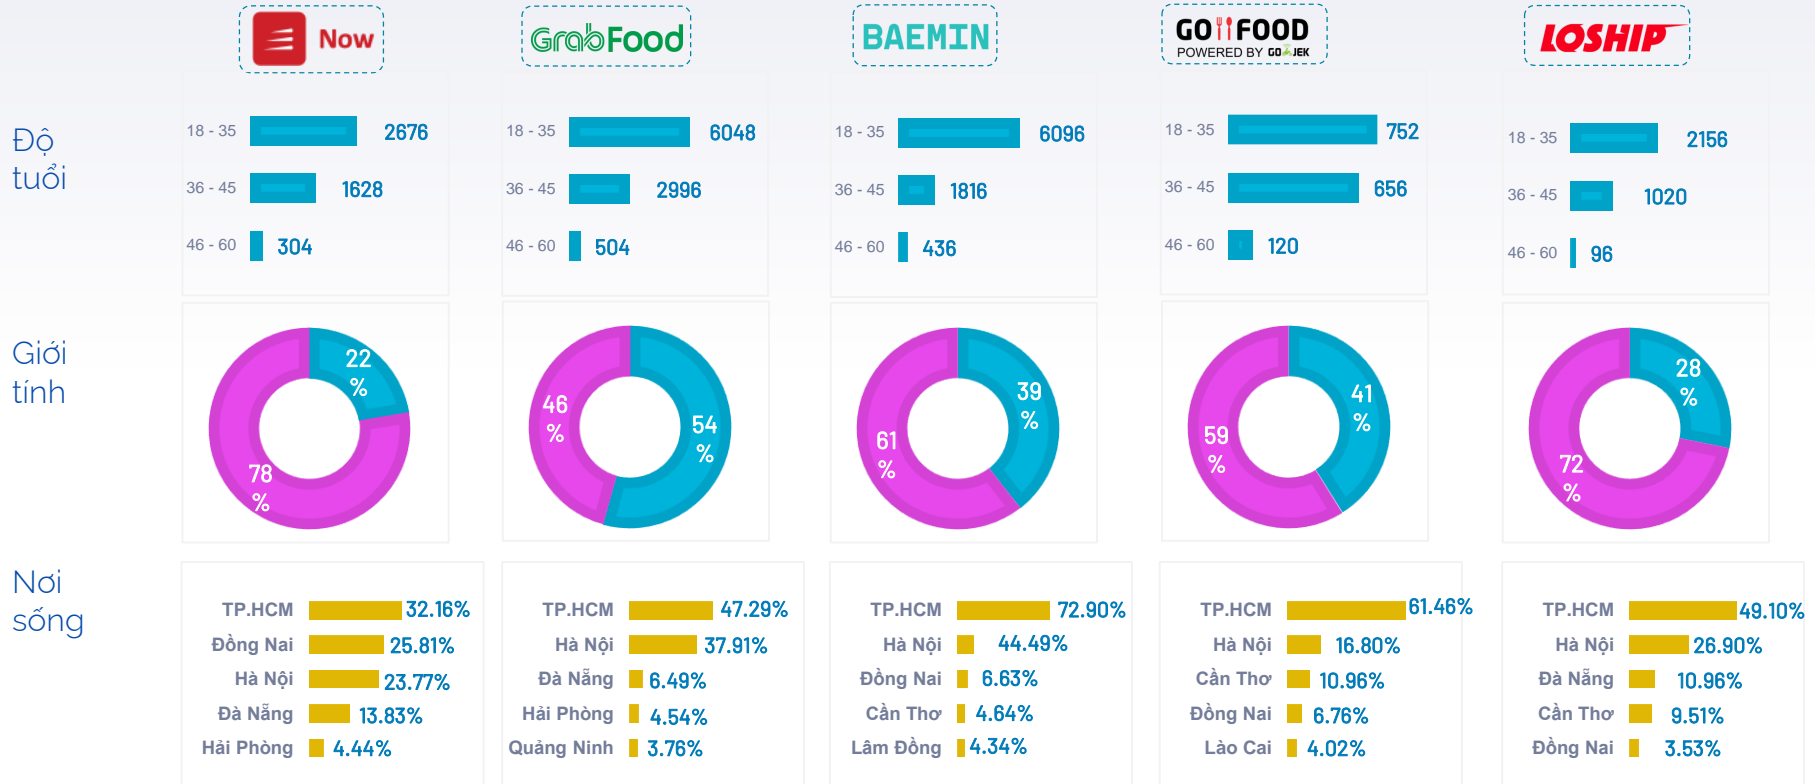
Now

GrabFood

BAEMIN

GO FOOD
POWERED BY GOJEK

LOSHIP

Độ tuổi

18 - 35 2676
36 - 45 1628
46 - 60 304

18 - 35 6048
36 - 45 2996
46 - 60 504

18 - 35 6096
36 - 45 1816
46 - 60 436

18 - 35 752
36 - 45 656
46 - 60 120

18 - 35 2156
36 - 45 1020
46 - 60 96

Giới tính

22 %
78 %

46 %
54 %

39 %
61 %

41 %
59 %

28 %
72 %

Nơi sống

| TP.HCM | 32.16% |
|---|---|
| Đồng Nai | 25.81% |
| Hà Nội | 23.77% |
| Đà Nẵng | 13.83% |
| Hải Phòng | 4.44% |

| TP.HCM | 47.29% |
|---|---|
| Hà Nội | 37.91% |
| Đà Nẵng | 6.49% |
| Hải Phòng | 4.54% |
| Quảng Ninh | 3.76% |

| TP.HCM | 72.90% |
|---|---|
| Hà Nội | 44.49% |
| Đồng Nai | 6.63% |
| Cần Thơ | 4.64% |
| Lâm Đồng | 4.34% |

| TP.HCM | 61.46% |
|---|---|
| Hà Nội | 16.80% |
| Cần Thơ | 10.96% |
| Đồng Nai | 6.76% |
| Lào Cai | 4.02% |

| TP.HCM | 49.10% |
|---|---|
| Hà Nội | 26.90% |
| Đà Nẵng | 10.96% |
| Cần Thơ | 9.51% |
| Đồng Nai | 3.53% |